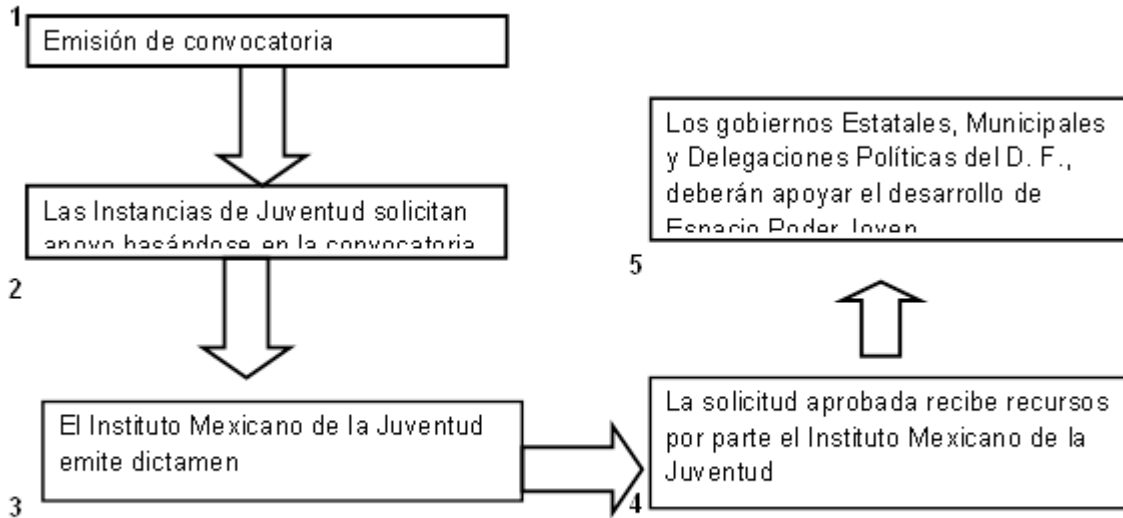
1
Emisión de convocatoria

Las Instancias de Juventud solicitan apoyo basándose en la convocatoria

2

El Instituto Mexicano de la Juventud emite dictamen

3

La solicitud aprobada recibe recursos por parte el Instituto Mexicano de la Juventud

4

Los gobiernos Estatales, Municipales y Delegaciones Políticas del D. F., deberán apoyar el desarrollo de Espacio Poder Joven

5